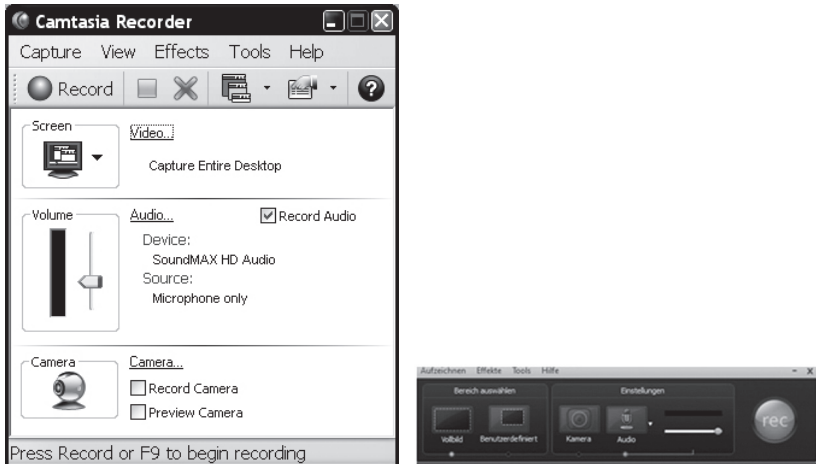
Camtasia Recorder

Capture View Effects Tools Help

Record

Screen
Video...
Capture Entire Desktop

Volume
Audio...
Record Audio
Device:
SoundMAX HD Audio
Source:
Microphone only

Camera
Camera...
Record Camera
Preview Camera

Press Record or F9 to begin recording

Aufzeichnen Effekte Tools Hilfe
Bereich auswählen
Vollbild Benutzerdefiniert
Einstellungen
Kamera Audio
rec